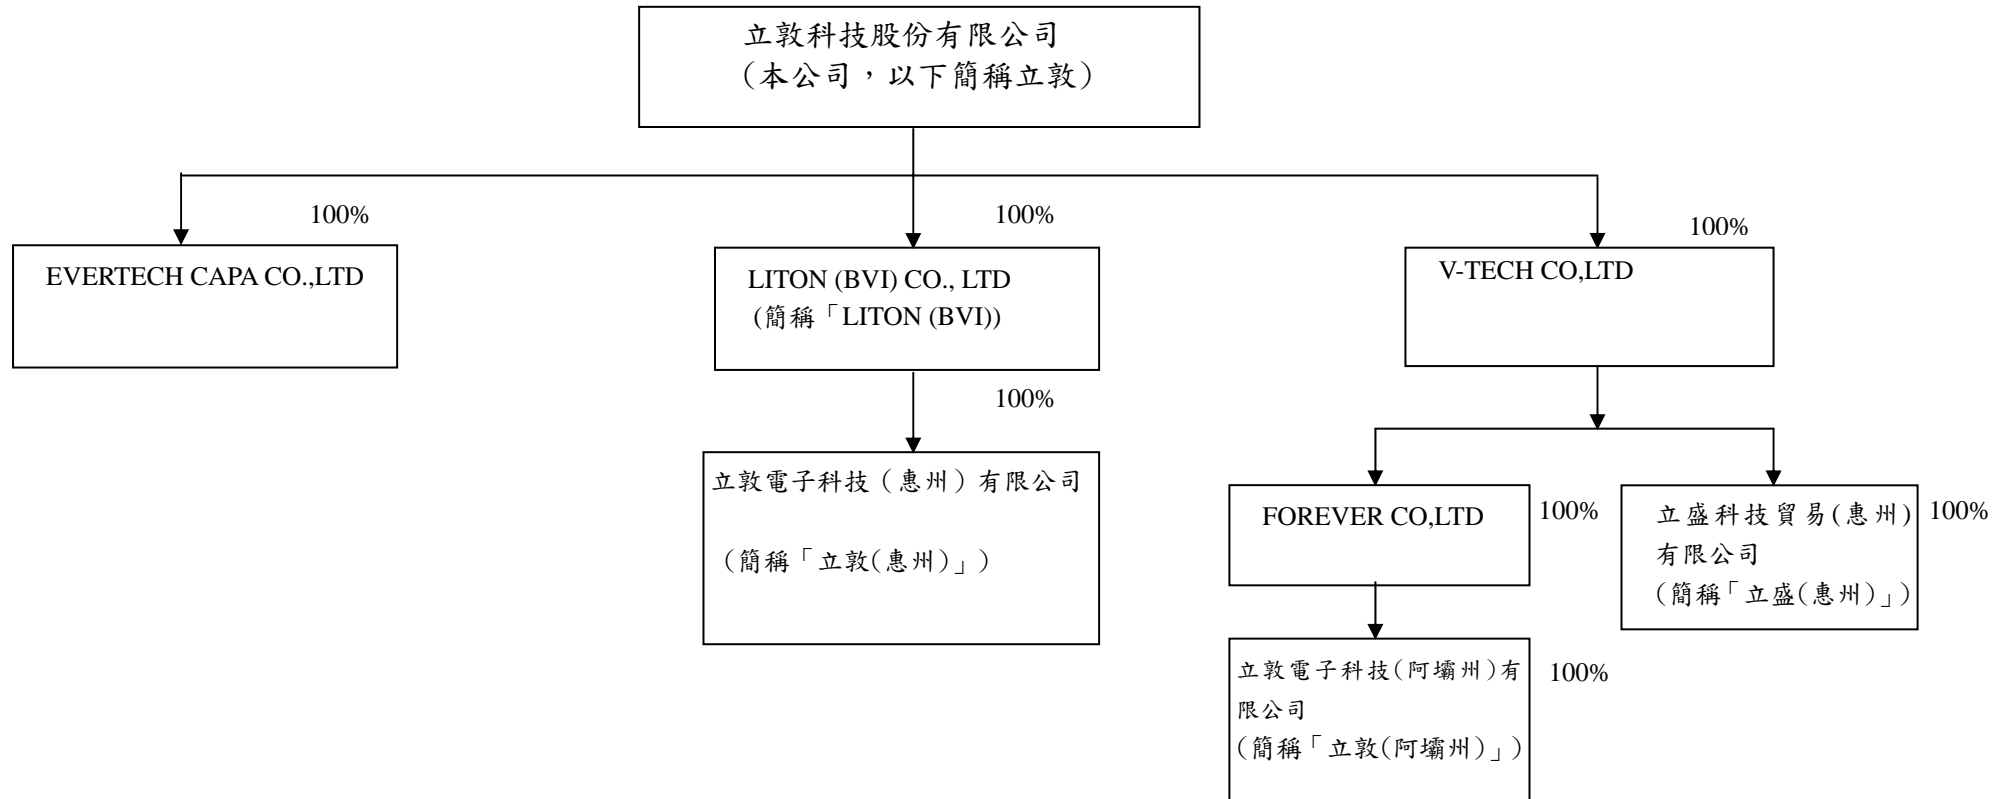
立敦科技股份有限公司
（本公司，以下簡稱立敦）

100%

EVERTECH CAPA CO.,LTD

100%

LITON (BVI) CO., LTD
(簡稱「LITON (BVI))

100%

V-TECH CO,LTD

100%

立敦電子科技（惠州）有限公司

（簡稱「立敦(惠州)」）

FOREVER CO,LTD

100%

立盛科技貿易(惠州)有限公司
（簡稱「立盛(惠州)」）

100%

立敦電子科技(阿壩州)有限公司
（簡稱「立敦(阿壩州)」）

100%